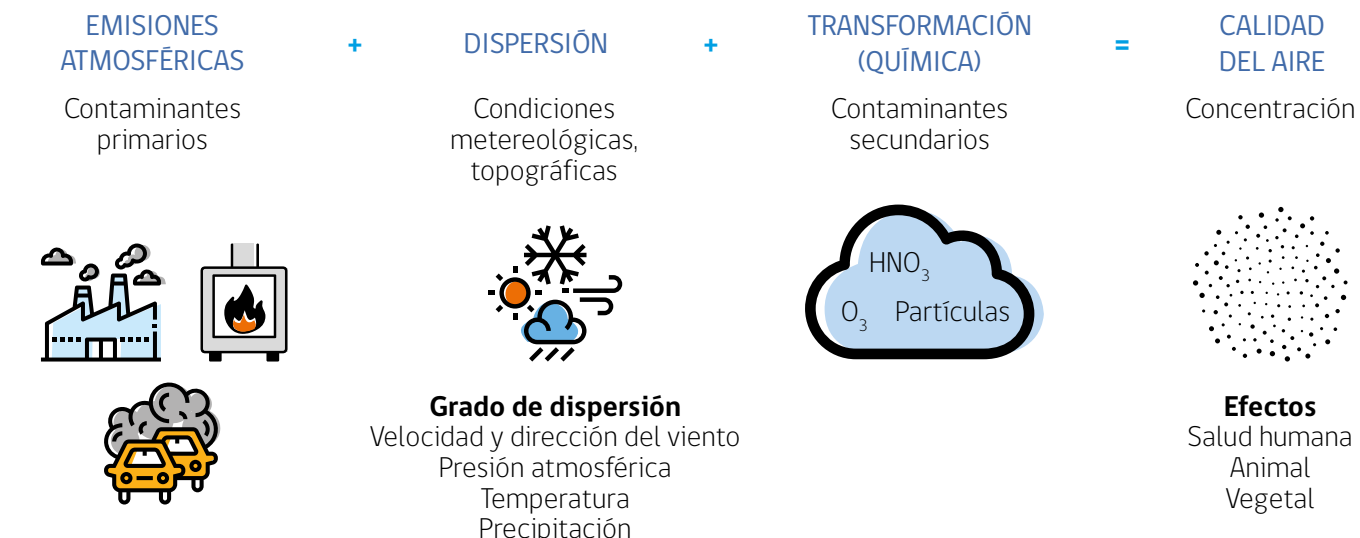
EMISIONES ATMOSFÉRICAS

Contaminantes primarios

+

DISPERSIÓN

Condiciones metereológicas, topográficas

Grado de dispersión
Velocidad y dirección del viento
Presión atmosférica
Temperatura
Precipitación

+

TRANSFORMACIÓN (QUÍMICA)

Contaminantes secundarios

$HNO_3$
$O_3$ Partículas

=

CALIDAD DEL AIRE

Concentración

Efectos
Salud humana
Animal
Vegetal